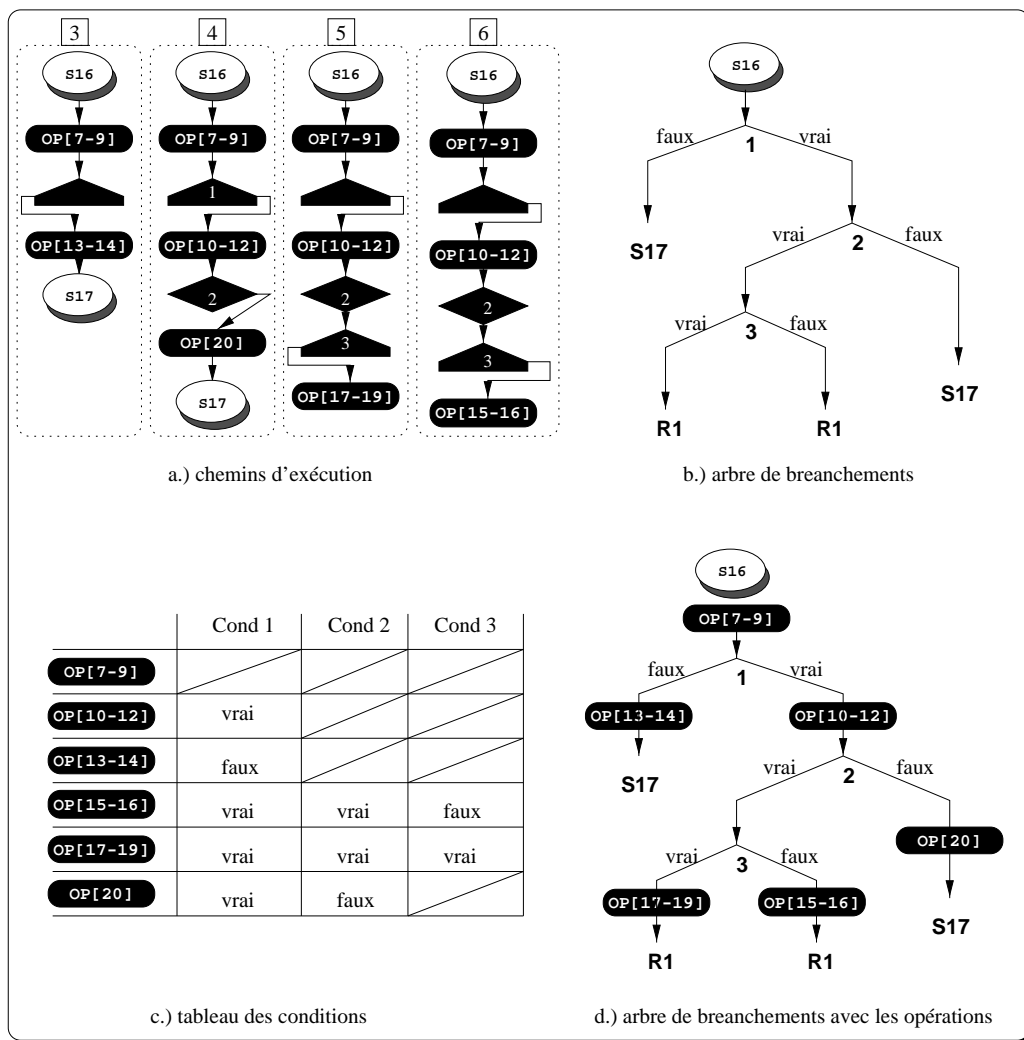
3

S16

OP[7-9]

OP[13-14]

S17

4

S16

OP[7-9]

1

OP[10-12]

2

OP[20]

S17

5

S16

OP[7-9]

OP[10-12]

2

3

OP[17-19]

6

S16

OP[7-9]

OP[10-12]

2

3

OP[15-16]

a.) chemins d'exécution

S16

faux 1 vrai

S17

vrai 2 faux

vrai 3 faux

S17

R1

R1

b.) arbre de breanchements

| | Cond 1 | Cond 2 | Cond 3 |
|---|---|---|---|
| OP[7-9] | | | |
| OP[10-12] | vrai | | |
| OP[13-14] | faux | | |
| OP[15-16] | vrai | vrai | faux |
| OP[17-19] | vrai | vrai | vrai |
| OP[20] | vrai | faux | |

c.) tableau des conditions

S16

OP[7-9]

faux 1 vrai

OP[13-14]

OP[10-12]

S17

vrai 2 faux

vrai 3 faux

OP[20]

OP[17-19]

OP[15-16]

S17

R1

R1

d.) arbre de breanchements avec les opérations